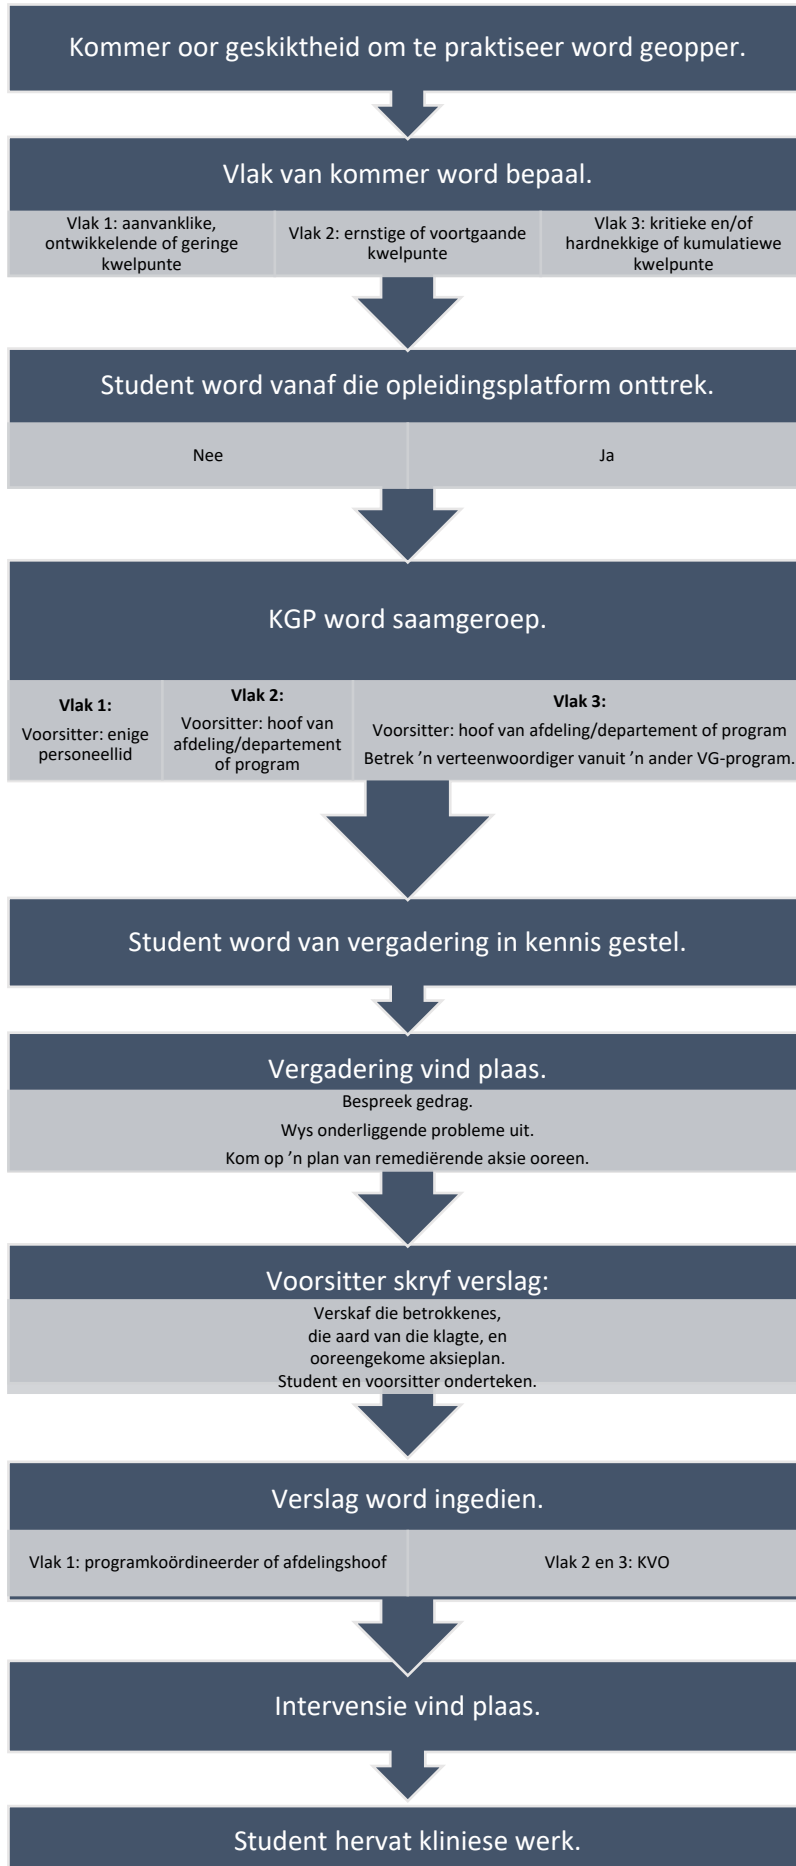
Kommer oor geskiktheid om te praktiseer word geopper.

Vlak van kommer word bepaal.

Vlak 1: aanvanklike, ontwikkelende of geringe kwelpunte

Vlak 2: ernstige of voortgaande kwelpunte

Vlak 3: kritieke en/of hardnekkige of kumulatiewe kwelpunte

Student word vanaf die opleidingsplatform onttrek.

Nee

Ja

KGP word saamgeroep.

Vlak 1:
Voorsitter: enige personeellid

Vlak 2:
Voorsitter: hoof van afdeling/departement of program

Vlak 3:
Voorsitter: hoof van afdeling/departement of program
Betrek ’n verteenwoordiger vanuit ’n ander VG-program.

Student word van vergadering in kennis gestel.

Vergadering vind plaas.

Bespreek gedrag.
Wys onderliggende probleme uit.
Kom op ’n plan van remediërende aksie ooreen.

Voorsitter skryf verslag:

Verskaf die betrokkenes, die aard van die klagte, en ooreengekome aksieplan.
Student en voorsitter onderteken.

Verslag word ingedien.

Vlak 1: programkoördineerder of afdelingshoof

Vlak 2 en 3: KVO

Intervensie vind plaas.

Student hervat kliniese werk.